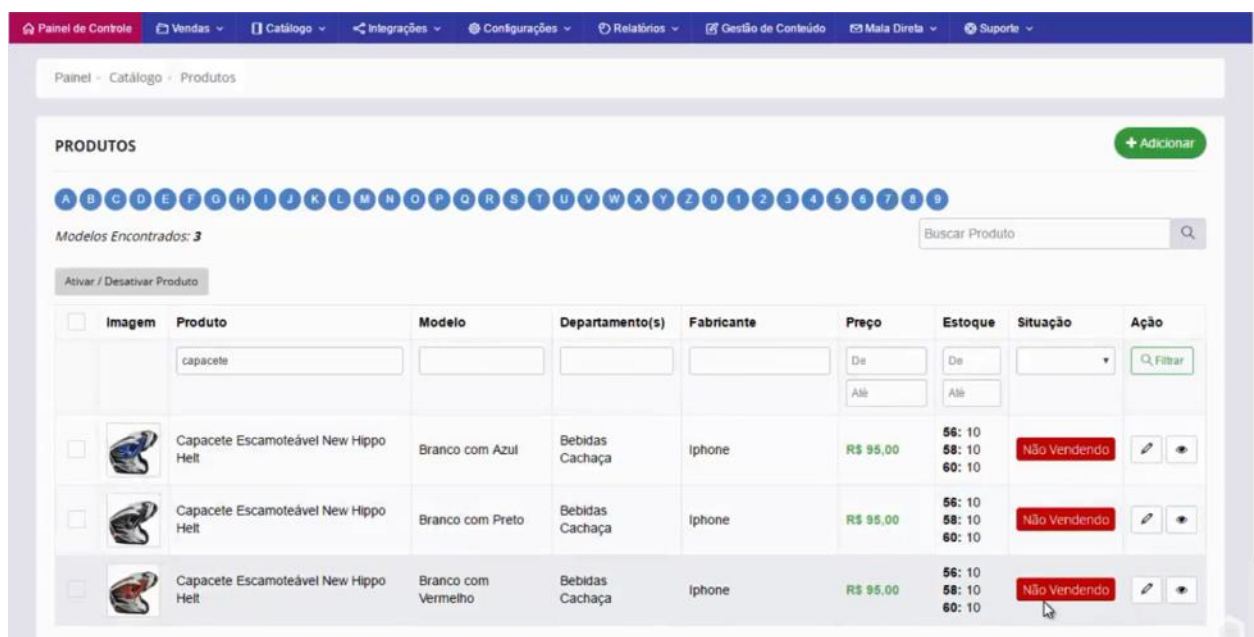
Painel de Controle | Vendas | Catálogo | Integrações | Configurações | Relatórios | Gestão de Conteúdo | Mala Direta | Suporte

Painel - Catálogo - Produtos

PRODUTOS

+ Adicionar

A B C D E F G H I J K L M N O P Q R S T U V W X Y Z 0 1 2 3 4 5 6 7 8 9

Modelos Encontrados: 3

Buscar Produto

Ativar / Desativar Produto

| | Imagem | Produto | Modelo | Departamento(s) | Fabricante | Preço | Estoque | Situação | Ação |
|---|---|---|---|---|---|---|---|---|---|
| | | capacete | | | | De Até | De Até | | Filtrar |
| | | Capacete Escamoteável New Hippo Helt | Branco com Azul | Bebidas Cachaça | Iphone | R$ 95,00 | 56: 10 58: 10 60: 10 | Não Vendendo | |
| | | Capacete Escamoteável New Hippo Helt | Branco com Preto | Bebidas Cachaça | Iphone | R$ 95,00 | 56: 10 58: 10 60: 10 | Não Vendendo | |
| | | Capacete Escamoteável New Hippo Helt | Branco com Vermelho | Bebidas Cachaça | Iphone | R$ 95,00 | 56: 10 58: 10 60: 10 | Não Vendendo | |